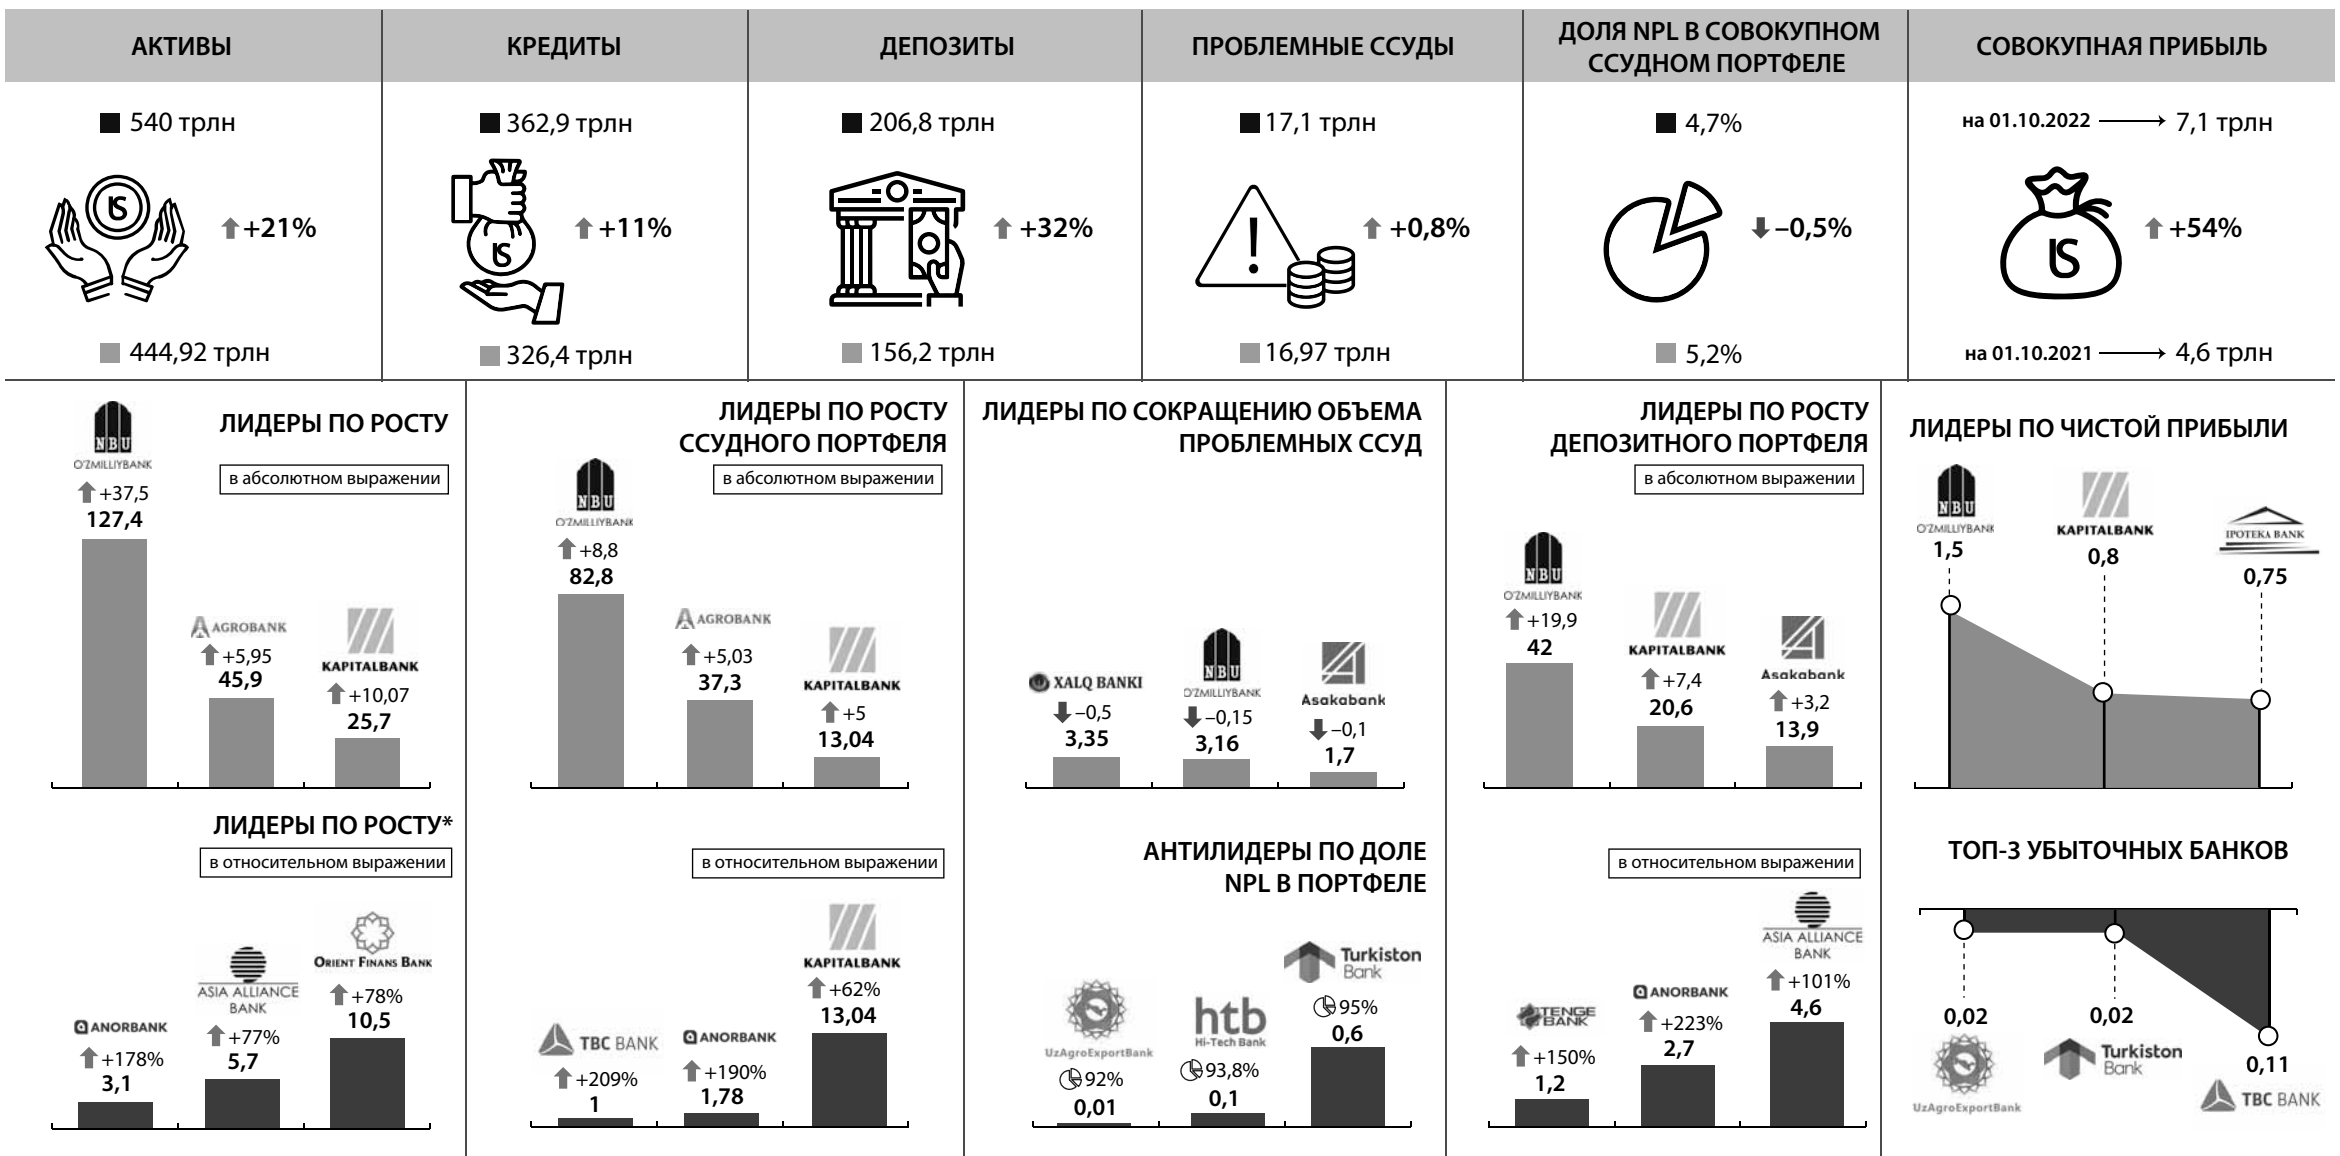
АКТИВЫ

540 трлн

+21%

444,92 трлн

КРЕДИТЫ

362,9 трлн

+11%

326,4 трлн

ДЕПОЗИТЫ

206,8 трлн

+32%

156,2 трлн

ПРОБЛЕМНЫЕ ССУДЫ

17,1 трлн

+0,8%

16,97 трлн

ДОЛЯ NPL В СОВОКУПНОМ ССУДНОМ ПОРТФЕЛЕ

4,7%

–0,5%

5,2%

СОВОКУПНАЯ ПРИБЫЛЬ

на 01.10.2022 → 7,1 трлн

+54%

на 01.10.2021 → 4,6 трлн

ЛИДЕРЫ ПО РОСТУ

в абсолютном выражении

NBU O'ZMILLIYBANK +37,5 127,4

AGROBANK +5,95 45,9

KAPITALBANK +10,07 25,7

ЛИДЕРЫ ПО РОСТУ*

в относительном выражении

ANORBANK +178% 3,1

ASIA ALLIANCE BANK +77% 5,7

ORIENT FINANS BANK +78% 10,5

ЛИДЕРЫ ПО РОСТУ ССУДНОГО ПОРТФЕЛЯ

в абсолютном выражении

NBU O'ZMILLIYBANK +8,8 82,8

AGROBANK +5,03 37,3

KAPITALBANK +5 13,04

в относительном выражении

TBC BANK +209% 1

ANORBANK +190% 1,78

KAPITALBANK +62% 13,04

ЛИДЕРЫ ПО СОКРАЩЕНИЮ ОБЪЕМА ПРОБЛЕМНЫХ ССУД

XALQ BANKI –0,5 3,35

NBU O'ZMILLIYBANK –0,15 3,16

Asakabank –0,1 1,7

АНТИЛИДЕРЫ ПО ДОЛЕ NPL В ПОРТФЕЛЕ

UzAgroExportBank 92% 0,01

htb Hi-Tech Bank 93,8% 0,1

Turkiston Bank 95% 0,6

ЛИДЕРЫ ПО РОСТУ ДЕПОЗИТНОГО ПОРТФЕЛЯ

в абсолютном выражении

NBU O'ZMILLIYBANK +19,9 42

KAPITALBANK +7,4 20,6

Asakabank +3,2 13,9

в относительном выражении

TENGE BANK +150% 1,2

ANORBANK +223% 2,7

ASIA ALLIANCE BANK +101% 4,6

ЛИДЕРЫ ПО ЧИСТОЙ ПРИБЫЛИ

NBU O'ZMILLIYBANK 1,5

KAPITALBANK 0,8

IPOTEKA BANK 0,75

ТОП-3 УБЫТОЧНЫХ БАНКОВ

0,02 UzAgroExportBank

0,02 Turkiston Bank

0,11 TBC BANK